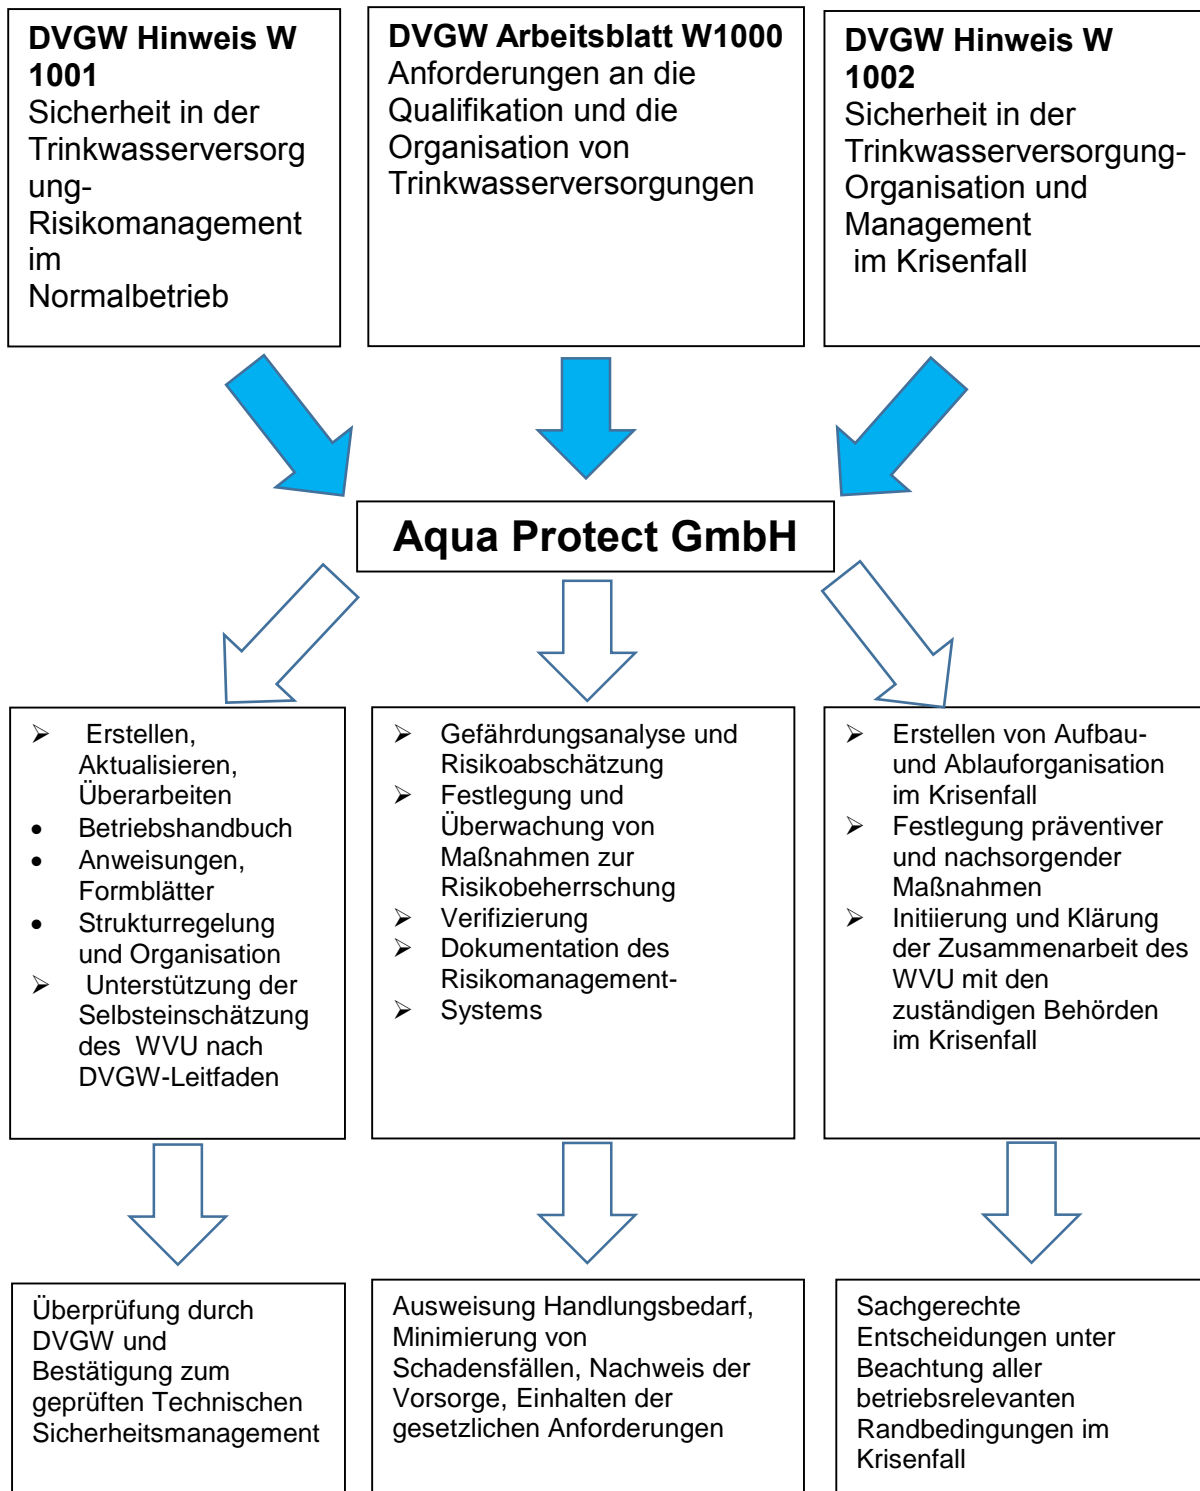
**DVGW Hinweis W 1001**
Sicherheit in der Trinkwasserversorgung-
Risikomanagement im
Normalbetrieb

**DVGW Arbeitsblatt W1000**
Anforderungen an die Qualifikation und die Organisation von Trinkwasserversorgungen

**DVGW Hinweis W 1002**
Sicherheit in der Trinkwasserversorgung-
Organisation und Management
im Krisenfall

**Aqua Protect GmbH**

- Erstellen, Aktualisieren, Überarbeiten
- Betriebshandbuch
- Anweisungen, Formblätter
- Strukturregelung und Organisation
- Unterstützung der Selbsteinschätzung des WVU nach DVGW-Leitfaden

- Gefährdungsanalyse und Risikoabschätzung
- Festlegung und Überwachung von Maßnahmen zur Risikobeherrschung
- Verifizierung
- Dokumentation des Risikomanagement-
- Systems

- Erstellen von Aufbau- und Ablauforganisation im Krisenfall
- Festlegung präventiver und nachsorgender Maßnahmen
- Initiierung und Klärung der Zusammenarbeit des WVU mit den zuständigen Behörden im Krisenfall

Überprüfung durch DVGW und Bestätigung zum geprüften Technischen Sicherheitsmanagement

Ausweisung Handlungsbedarf, Minimierung von Schadensfällen, Nachweis der Vorsorge, Einhalten der gesetzlichen Anforderungen

Sachgerechte Entscheidungen unter Beachtung aller betriebsrelevanten Randbedingungen im Krisenfall